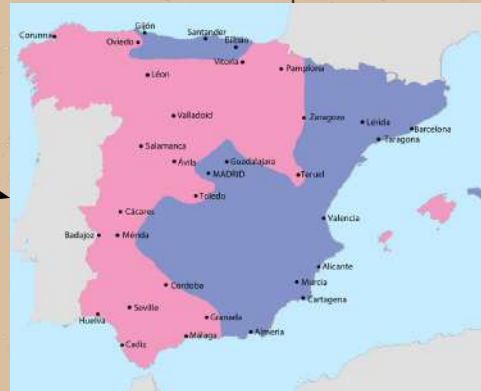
Corunna
Gijón
Santander
Bilbao
Oviedo
Vitoria
Pamplona
León
Valladolid
Zaragoza
Lérida
Barcelona
Tarragona
Salamanca
Ávila
Guadalajara
MADRID
Teruel
Toledo
Cáceres
Valencia
Badajoz
Mérida
Alicante
Córdoba
Murcia
Cartagena
Sevilla
Granada
Huelva
Málaga
Almería
Cadiz